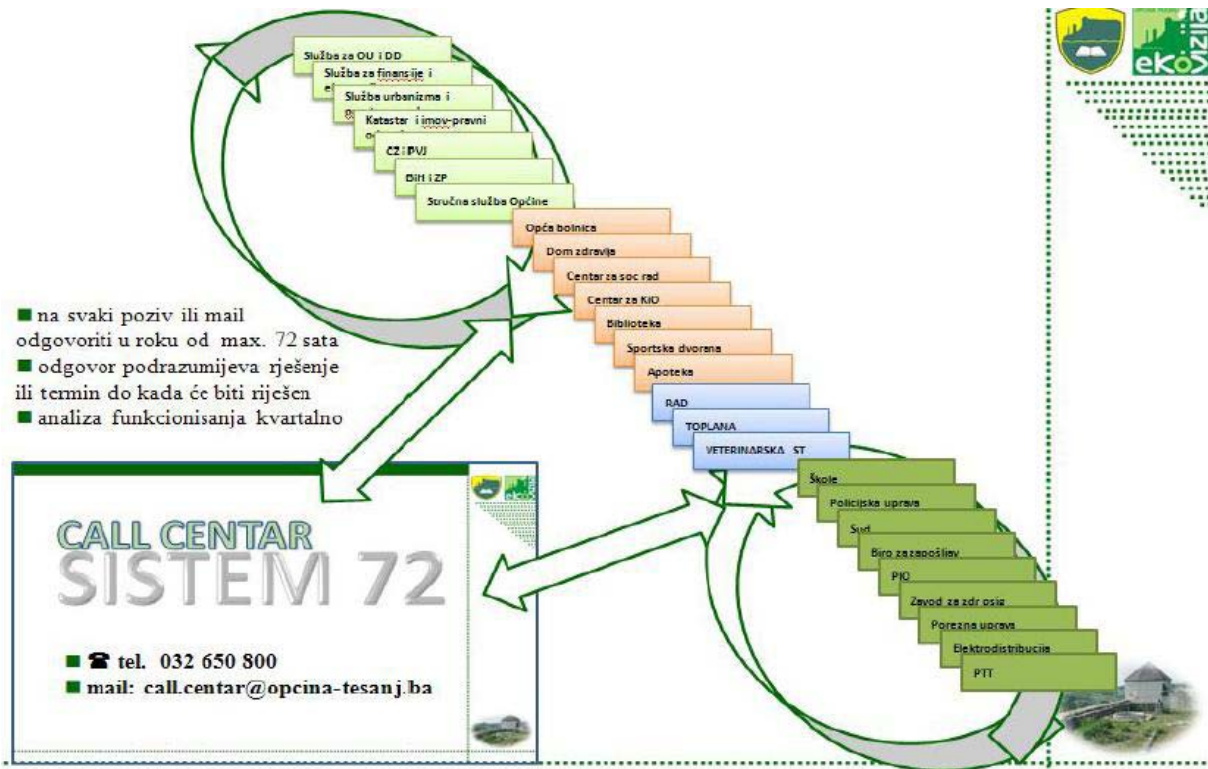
Služba za OU i DD
Služba za finansije i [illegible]
Služba urbanizma i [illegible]
Katastar i imov-pravni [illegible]
CZ i PVJ
BiH i ZP
Stručna služba Općine
Opća bolnica
Dom zdravlja
Centar za soc rad
Centar za KiO
Biblioteka
Sportska dvorana
Apoteka
RAD
TOPLANA
VETERINARSKA ST
Škole
Policijska uprava
Sud
Biro za zapošljav
PIO
Zavod za zdr osig
Porezna uprava
Elektrodistribucija
PTT

eko vizija

■ na svaki poziv ili mail odgovoriti u roku od max. 72 sata
■ odgovor podrazumijeva rješenje ili termin do kada će biti riješen
■ analiza funkcionisanja kvartalno

CALL CENTAR
SISTEM 72

■ ☎ tel. 032 650 800
■ mail: call.centar@opcina-tesanj.ba